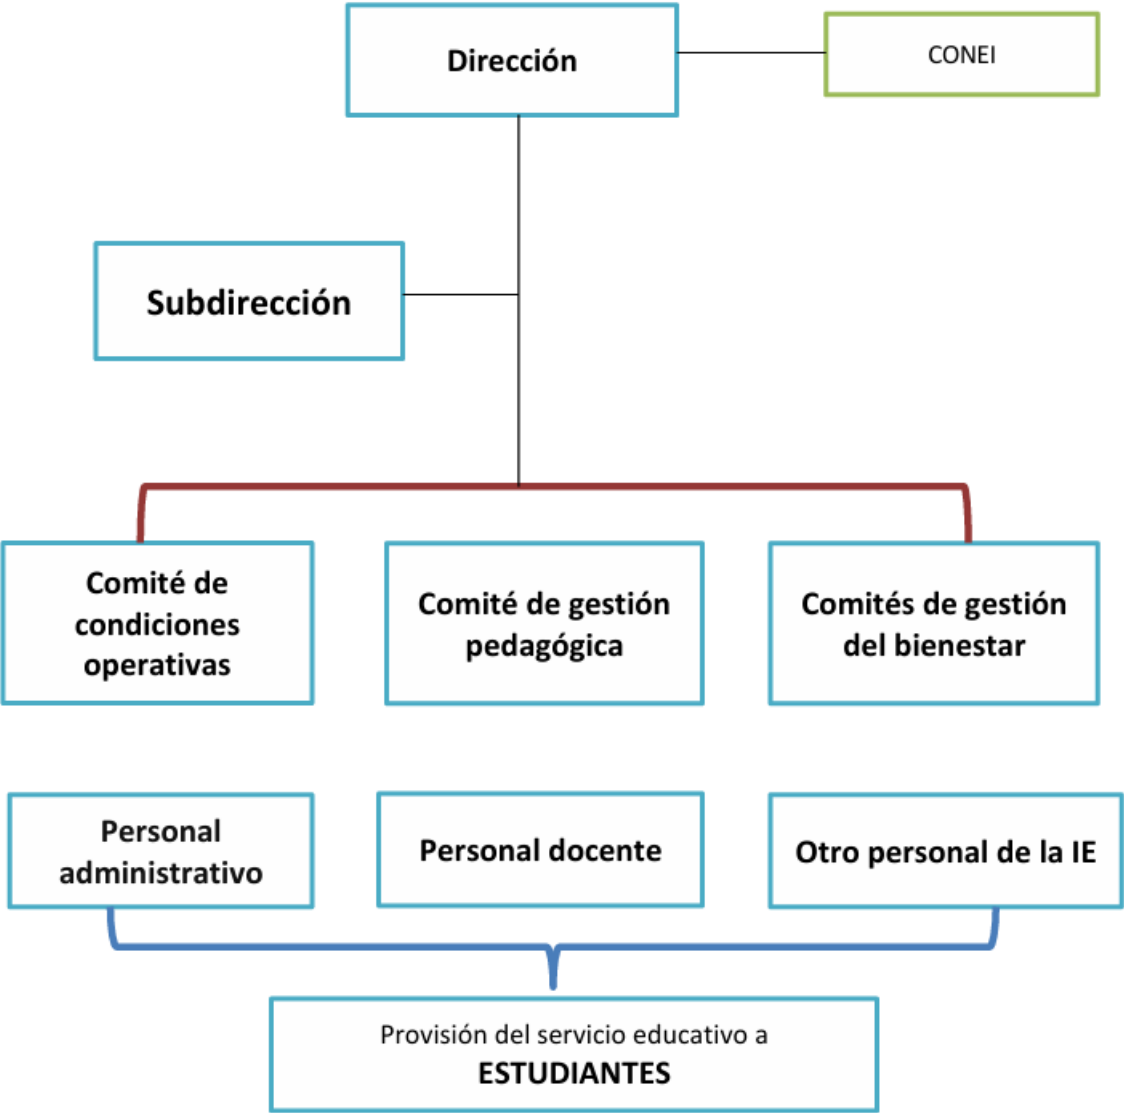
Dirección

CONEI

Subdirección

Comité de condiciones operativas

Comité de gestión pedagógica

Comités de gestión del bienestar

Personal administrativo

Personal docente

Otro personal de la IE

Provisión del servicio educativo a
ESTUDIANTES